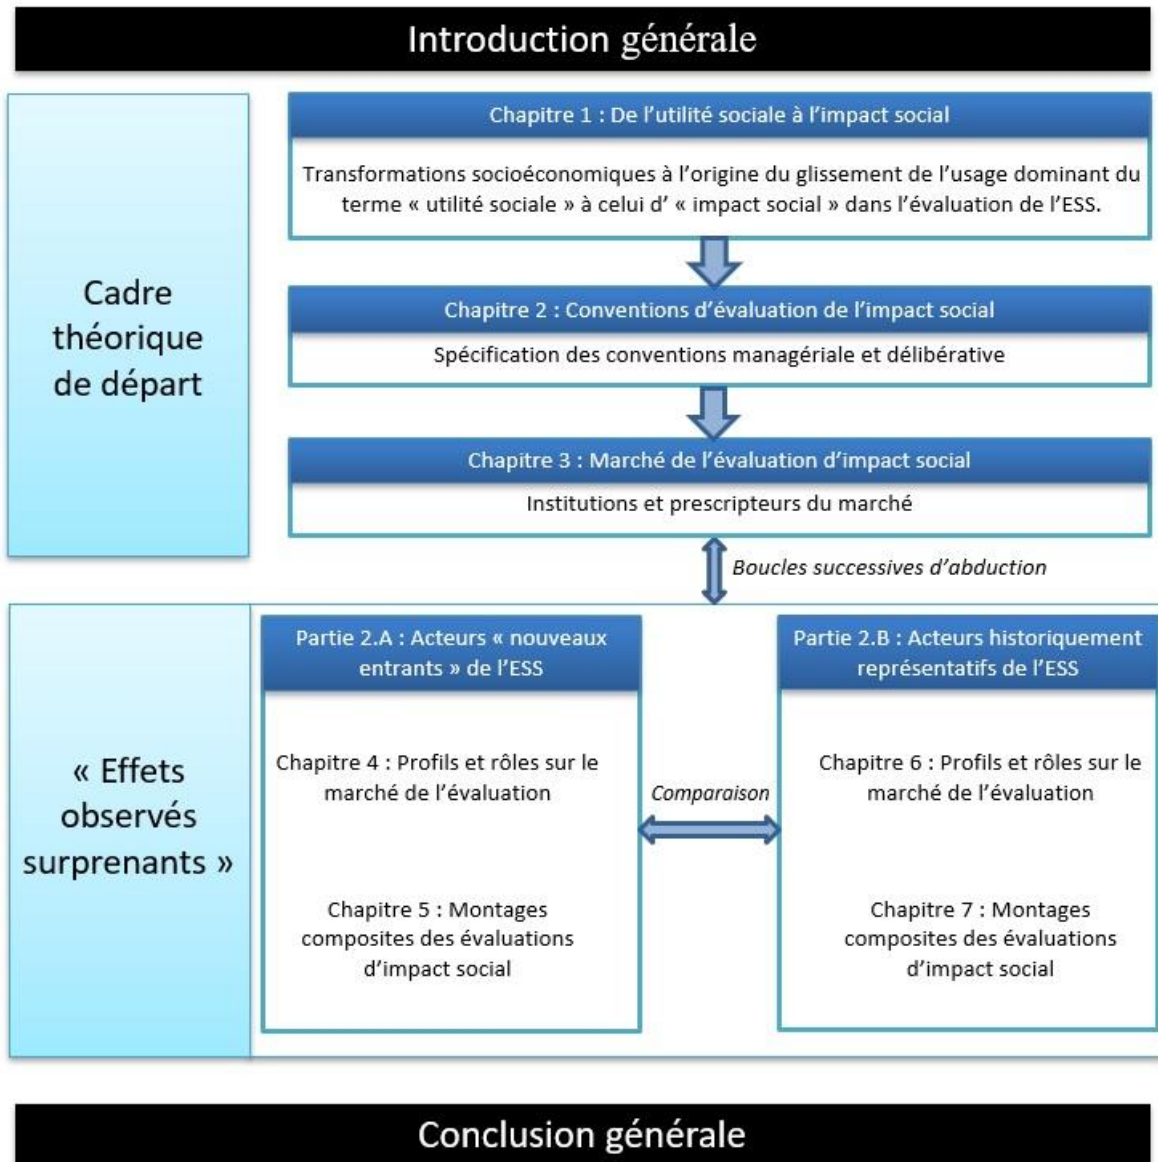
Introduction générale

Cadre théorique de départ

Chapitre 1 : De l'utilité sociale à l'impact social

Transformations socioéconomiques à l'origine du glissement de l'usage dominant du terme « utilité sociale » à celui d' « impact social » dans l'évaluation de l'ESS.

Chapitre 2 : Conventions d'évaluation de l'impact social

Spécification des conventions managériale et délibérative

Chapitre 3 : Marché de l'évaluation d'impact social

Institutions et prescripteurs du marché

Boucles successives d'abduction

« Effets observés surprenants »

Partie 2.A : Acteurs « nouveaux entrants » de l'ESS

Chapitre 4 : Profils et rôles sur le marché de l'évaluation

Chapitre 5 : Montages composites des évaluations d'impact social

Comparaison

Partie 2.B : Acteurs historiquement représentatifs de l'ESS

Chapitre 6 : Profils et rôles sur le marché de l'évaluation

Chapitre 7 : Montages composites des évaluations d'impact social

Conclusion générale